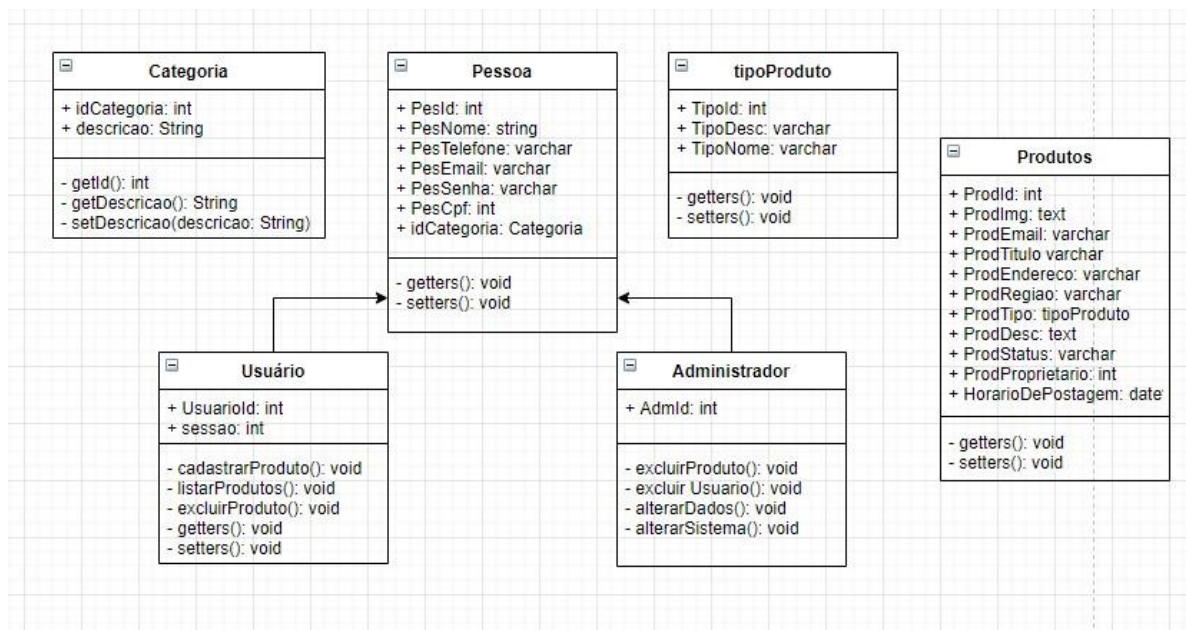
Categoria

+ idCategoria: int
+ descricao: String

- getId(): int
- getDescricao(): String
- setDescricao(descricao: String)

Pessoa

+ PesId: int
+ PesNome: string
+ PesTelefone: varchar
+ PesEmail: varchar
+ PesSenha: varchar
+ PesCpf: int
+ idCategoria: Categoria

- getters(): void
- setters(): void

tipoProduto

+ TipoId: int
+ TipoDesc: varchar
+ TipoNome: varchar

- getters(): void
- setters(): void

Produtos

+ ProdId: int
+ ProdImg: text
+ ProdEmail: varchar
+ ProdTitulo varchar
+ ProdEndereco: varchar
+ ProdRegiao: varchar
+ ProdTipo: tipoProduto
+ ProdDesc: text
+ ProdStatus: varchar
+ ProdProprietario: int
+ HorarioDePostagem: date

- getters(): void
- setters(): void

Usuário

+ UsuarioId: int
+ sessao: int

- cadastrarProduto(): void
- listarProdutos(): void
- excluirProduto(): void
- getters(): void
- setters(): void

Administrador

+ AdmId: int

- excluirProduto(): void
- excluir Usuario(): void
- alterarDados(): void
- alterarSistema(): void